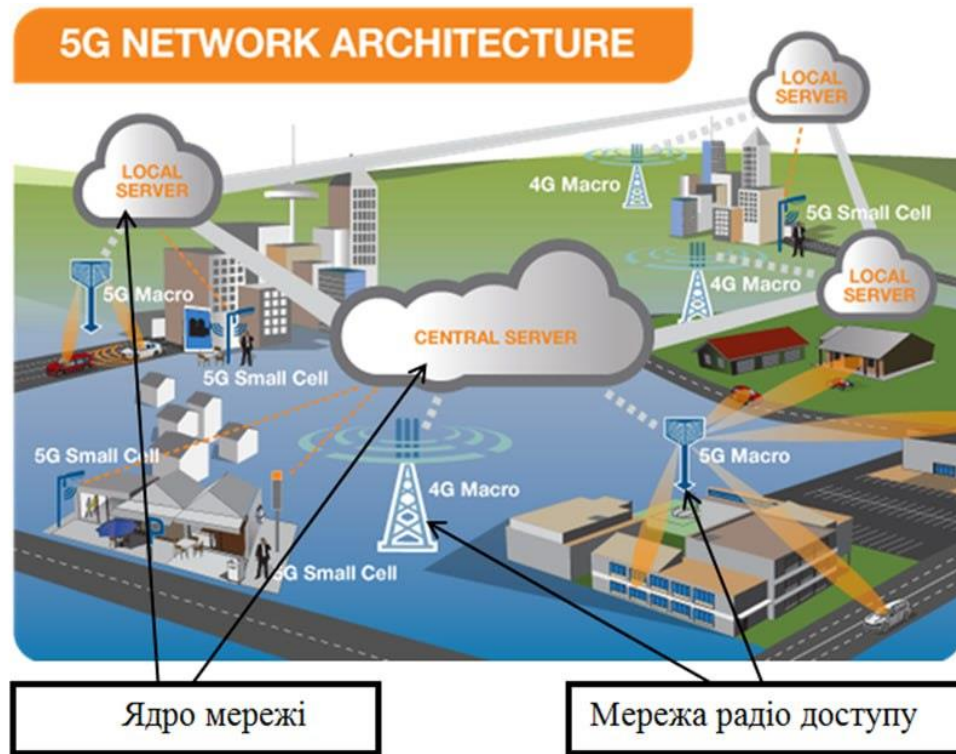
5G NETWORK ARCHITECTURE

LOCAL SERVER

LOCAL SERVER

4G Macro

5G Small Cell

LOCAL SERVER

4G Macro

5G Macro

CENTRAL SERVER

5G Small Cell

5G Small Cell

4G Macro

5G Macro

5G Small Cell

Ядро мережі

Мережа радіо доступу